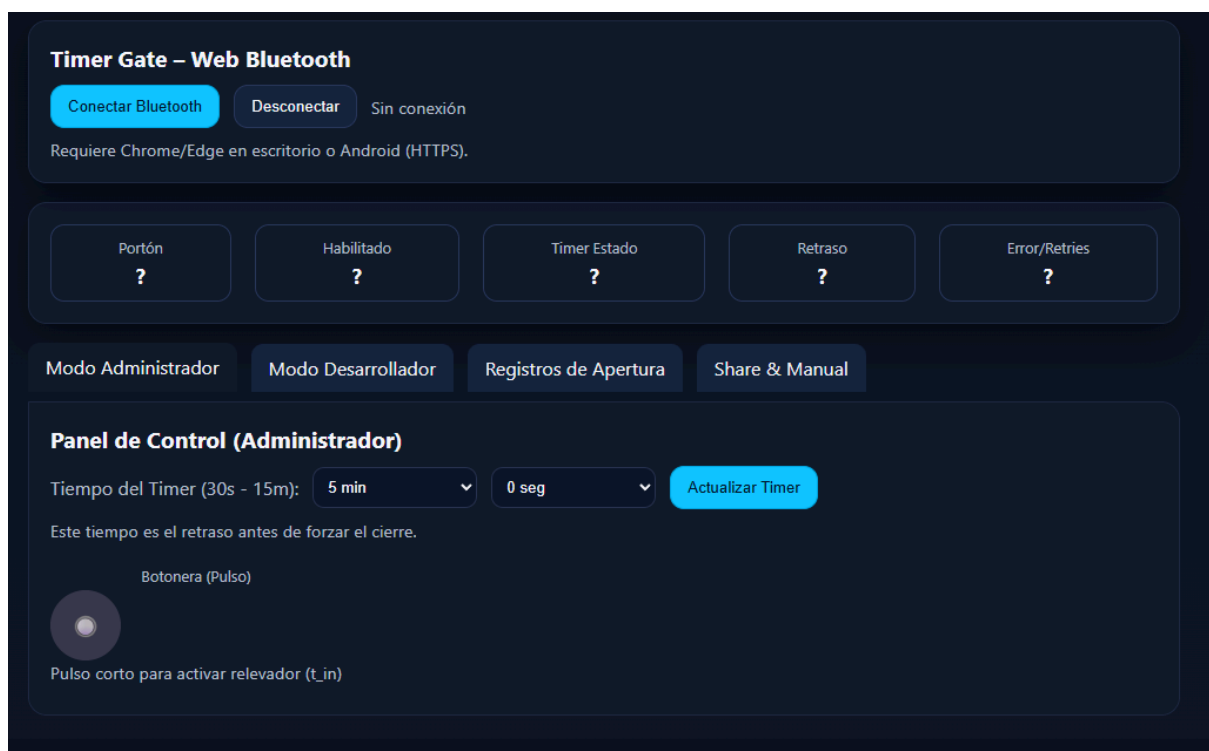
Timer Gate – Web Bluetooth

Conectar Bluetooth Desconectar Sin conexión

Requiere Chrome/Edge en escritorio o Android (HTTPS).

| Portón | Habilitado | Timer Estado | Retraso | Error/Retries |
|---|---|---|---|---|
| ? | ? | ? | ? | ? |

Modo Administrador Modo Desarrollador Registros de Apertura Share & Manual

Panel de Control (Administrador)

Tiempo del Timer (30s - 15m): 5 min 0 seg Actualizar Timer

Este tiempo es el retraso antes de forzar el cierre.

Botonera (Pulso)

Pulso corto para activar relevador (t_in)